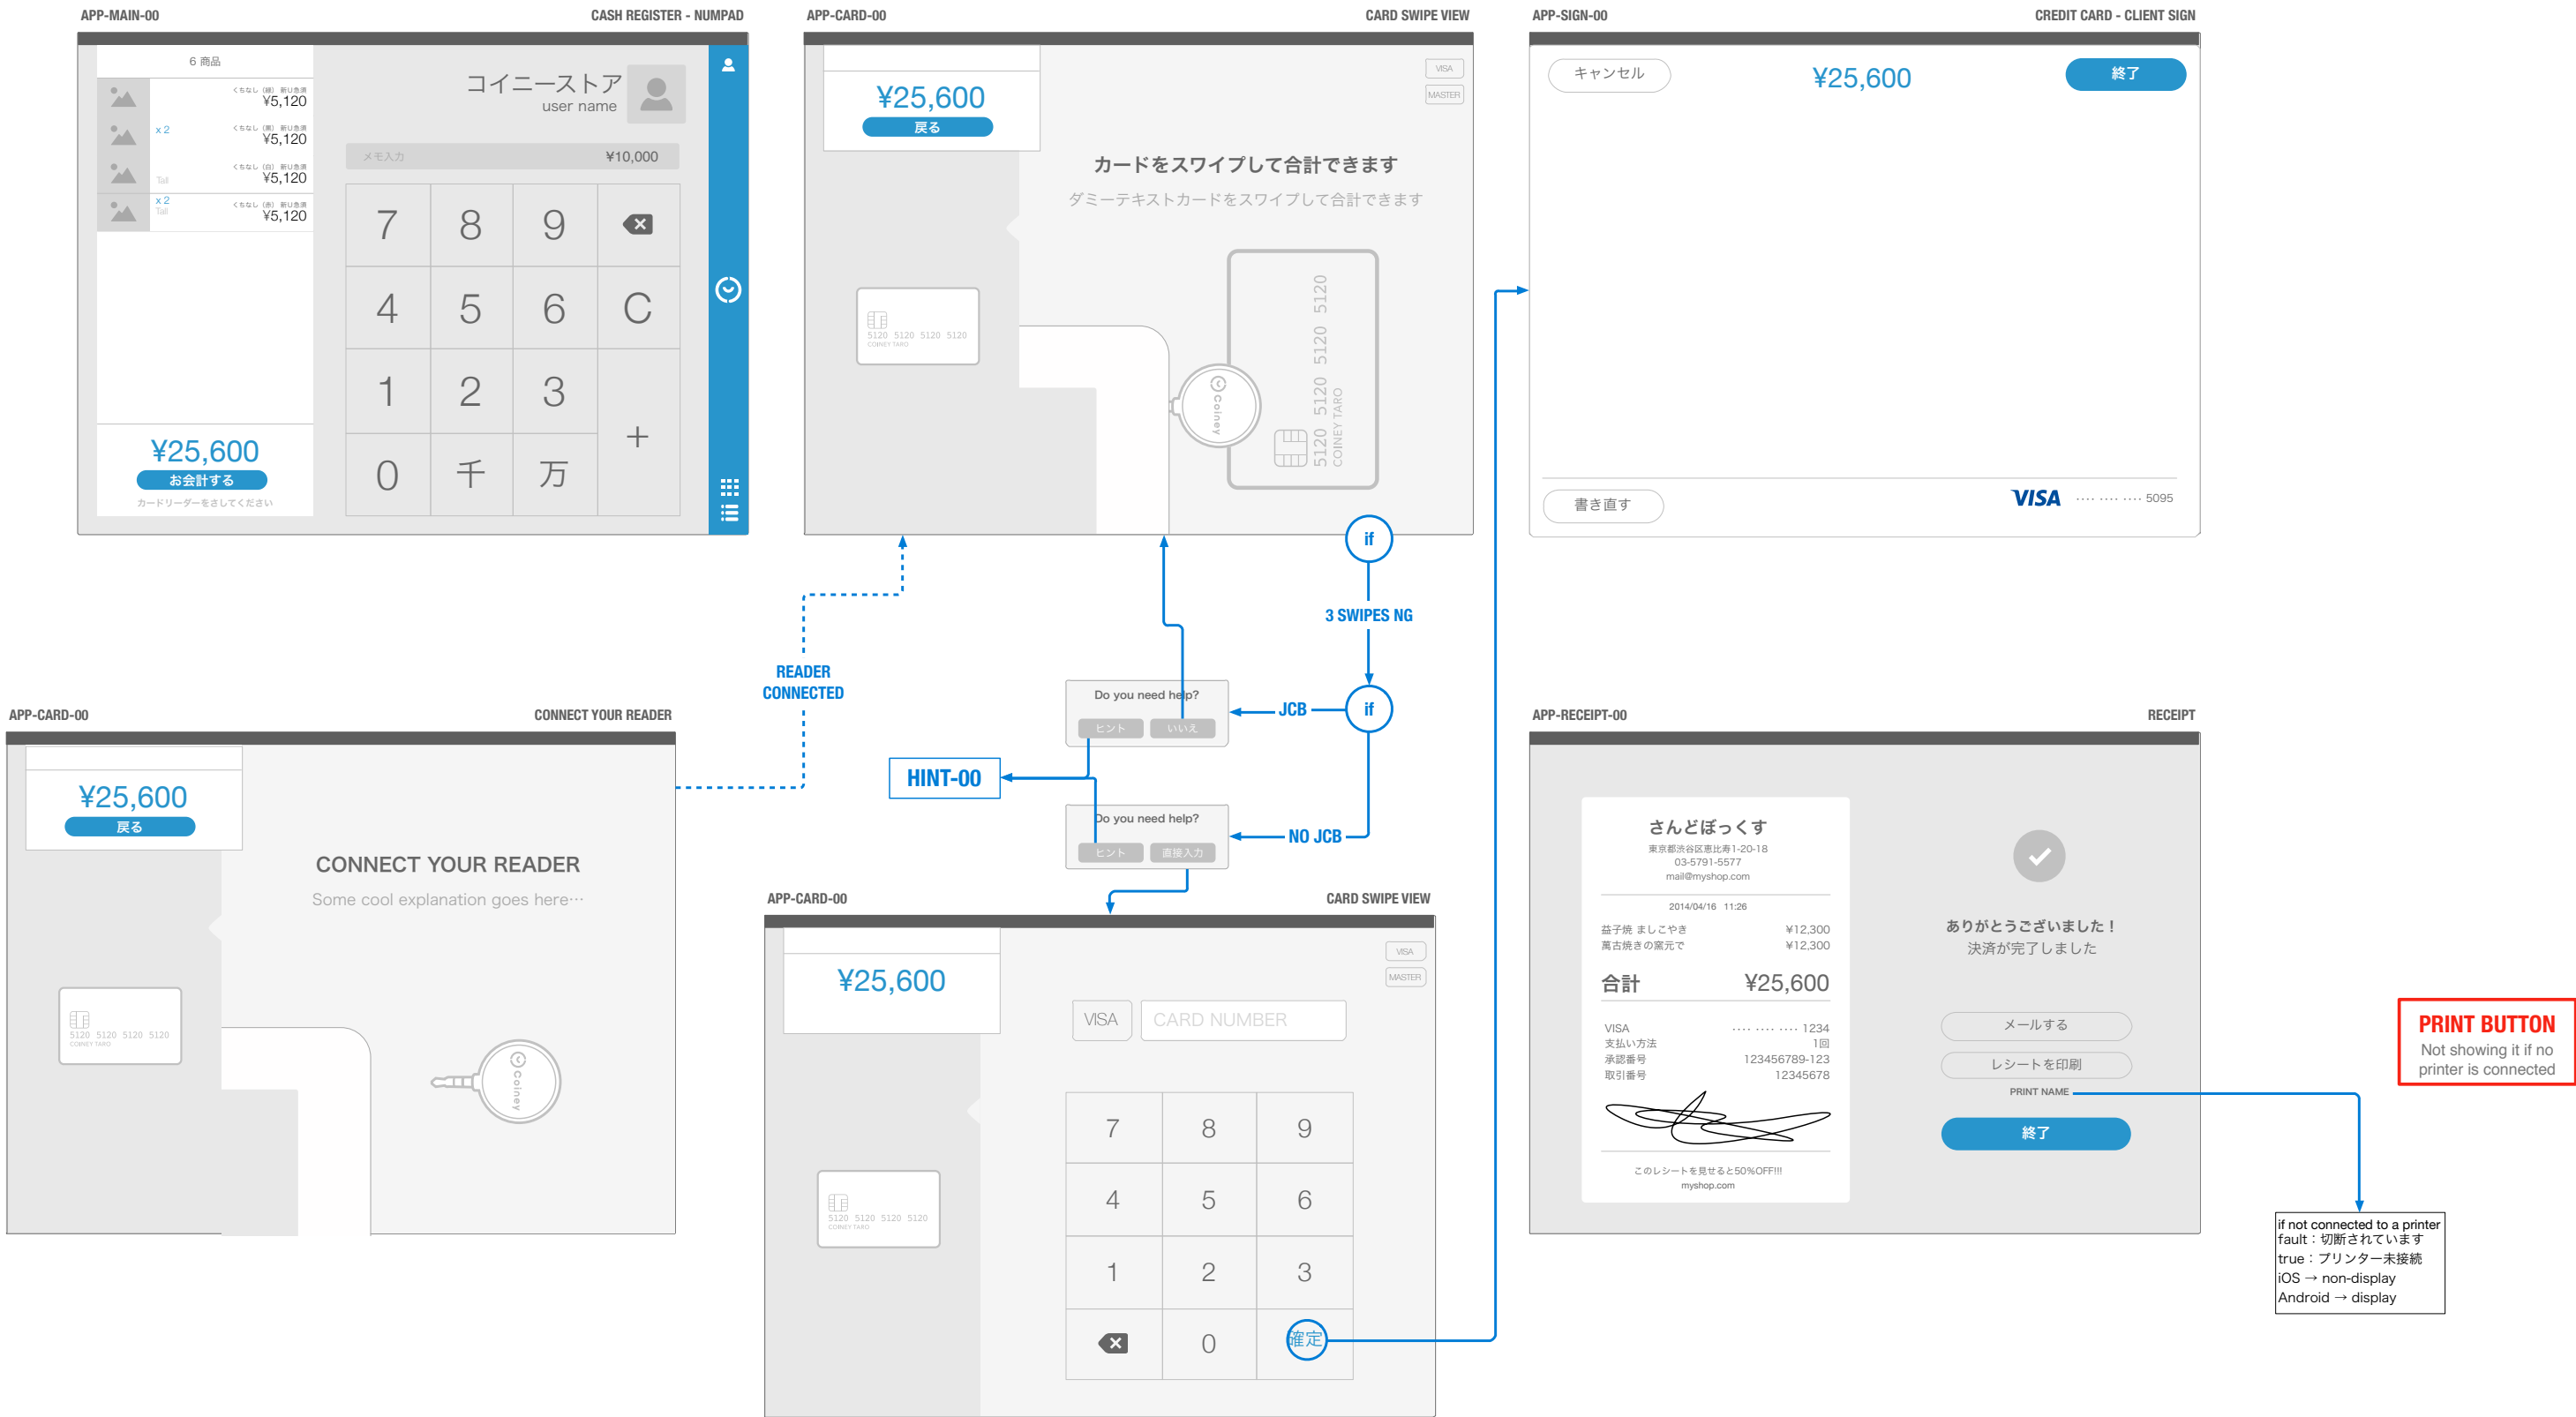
APP-MAIN-00
CASH REGISTER - NUMPAD

6 商品
くちなし（紫） 新U急須 ¥5,120
x 2 くちなし（紫） 新U急須 ¥5,120
Tall くちなし（白） 新U急須 ¥5,120
x 2 Tall くちなし（赤） 新U急須 ¥5,120

コイニーストア
user name

メモ入力 ¥10,000

| 7 | 8 | 9 | ⌫ |
|---|---|---|---|
| 4 | 5 | 6 | C |
| 1 | 2 | 3 | + |
| 0 | 千 | 万 | |

¥25,600
お会計する
カードリーダーをさしてください

APP-CARD-00
CARD SWIPE VIEW

¥25,600
戻る
VISA
MASTER
カードをスワイプして合計できます
ダミーテキストカードをスワイプして合計できます
5120 5120 5120 5120
COINEY TARO
Coiney

APP-SIGN-00
CREDIT CARD - CLIENT SIGN

キャンセル
¥25,600
終了
書き直す
VISA ···· ···· ···· 5095

if
3 SWIPES NG
if
JCB
NO JCB
READER CONNECTED
HINT-00

Do you need help?
ヒント いいえ

Do you need help?
ヒント 直接入力

APP-CARD-00
CONNECT YOUR READER

¥25,600
戻る
CONNECT YOUR READER
Some cool explanation goes here···
5120 5120 5120 5120
COINEY TARO
Coiney

APP-CARD-00
CARD SWIPE VIEW

¥25,600
VISA
MASTER
VISA CARD NUMBER
5120 5120 5120 5120
COINEY TARO

| 7 | 8 | 9 |
|---|---|---|
| 4 | 5 | 6 |
| 1 | 2 | 3 |
| ⌫ | 0 | 確定 |

APP-RECEIPT-00
RECEIPT

さんどぼっくす
東京都渋谷区恵比寿1-20-18
03-5791-5577
mail@myshop.com
2014/04/16 11:26
益子焼 ましこやき ¥12,300
萬古焼きの窯元で ¥12,300
合計 ¥25,600
VISA ···· ···· ···· 1234
支払い方法 1回
承認番号 123456789-123
取引番号 12345678
このレシートを見せると50%OFF!!!
myshop.com

ありがとうございました！
決済が完了しました
メールする
レシートを印刷
PRINT NAME
終了

PRINT BUTTON
Not showing it if no printer is connected

if not connected to a printer
fault：切断されています
true：プリンター未接続
iOS → non-display
Android → display